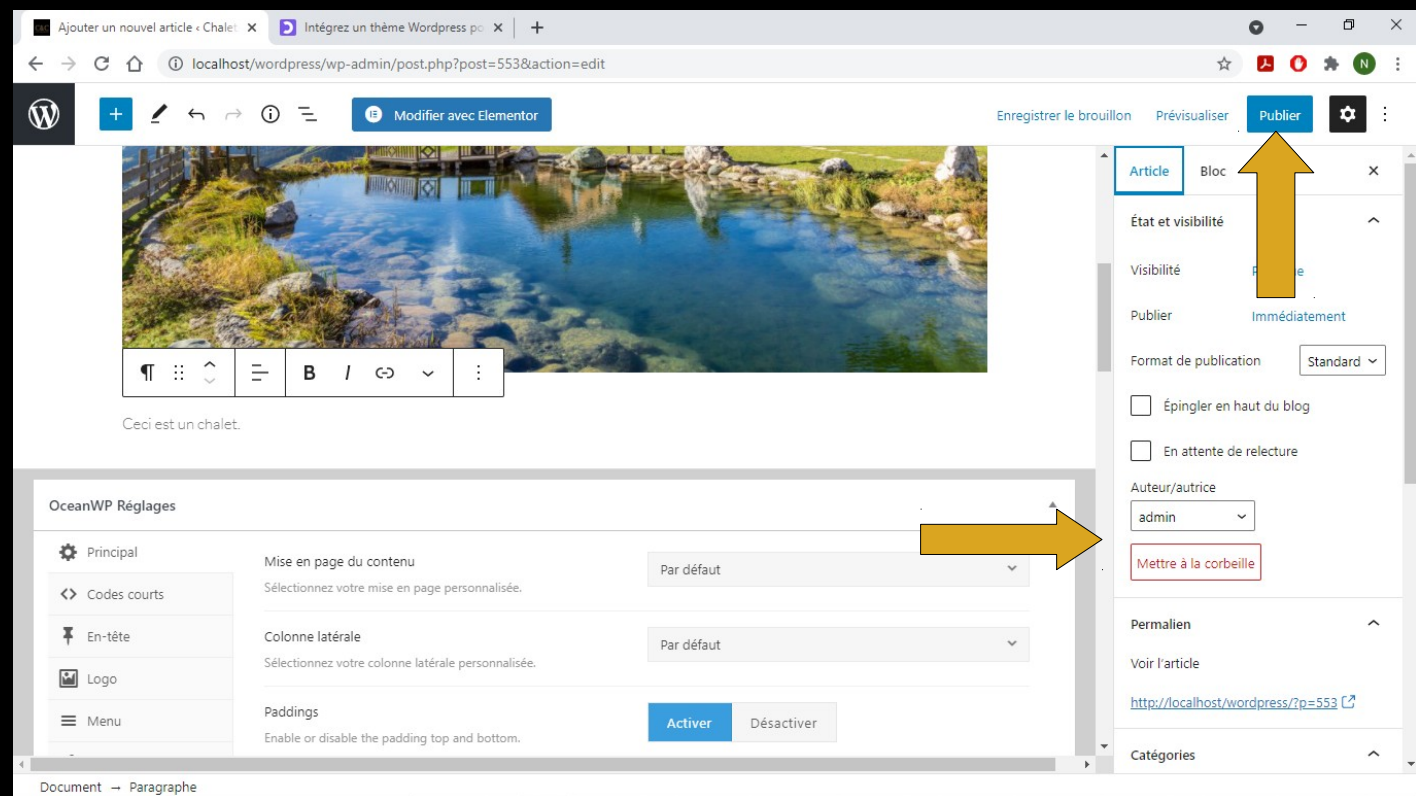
Ajouter un nouvel article ‹ Chalet
Intégrez un thème Wordpress po
localhost/wordpress/wp-admin/post.php?post=553&action=edit

Modifier avec Elementor
Enregistrer le brouillon
Prévisualiser
Publier

Ceci est un chalet.

OceanWP Réglages
Principal
Codes courts
En-tête
Logo
Menu

Mise en page du contenu
Sélectionnez votre mise en page personnalisée.
Par défaut
Colonne latérale
Sélectionnez votre colonne latérale personnalisée.
Par défaut
Paddings
Enable or disable the padding top and bottom.
Activer
Désactiver

Article
Bloc
État et visibilité
Visibilité
P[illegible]e
Publier
Immédiatement
Format de publication
Standard
Épingler en haut du blog
En attente de relecture
Auteur/autrice
admin
Mettre à la corbeille
Permalien
Voir l'article
http://localhost/wordpress/?p=553
Catégories

Document → Paragraphe